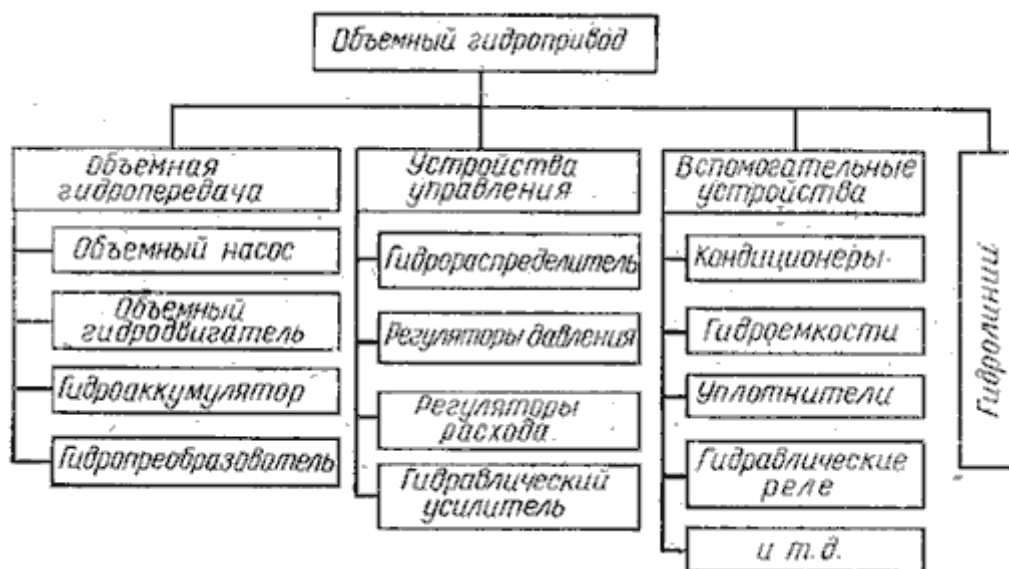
Объемный гидропривод

Объемная гидропередача

Объемный насос

Объемный гидродвигатель

Гидроаккумулятор

Гидропреобразователь

Устройства управления

Гидрораспределитель

Регуляторы давления

Регуляторы расхода

Гидравлический усилитель

Вспомогательные устройства

Кондиционеры

Гидроемкости

Уплотнители

Гидравлические реле

и т.д.

Гидролинии